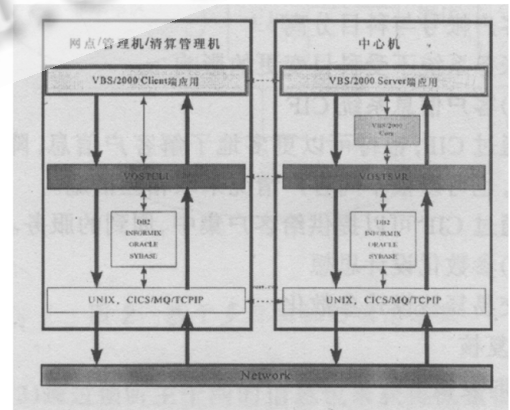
网点/管理机/清算管理机

VBS/2000 Client端应用

VOSTCLI

DB2
INFORMIX
ORACLE
SYBASE

UNIX、CICS/MQ/TCPIP

中心机

VBS/2000 Server端应用

VBS/2000 Core

VOSTSVR

DB2
INFORMIX
ORACLE
SYBASE

UNIX、CICS/MQ/TCPIP

Network